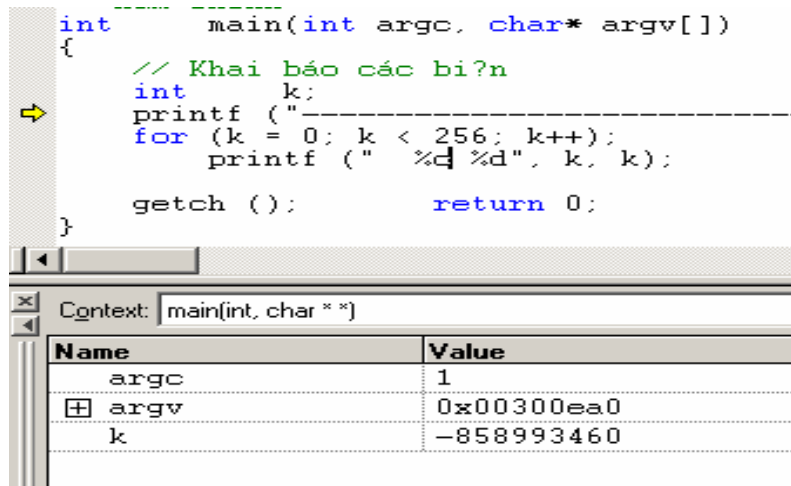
int main(int argc, char* argv[])
{
// Khai báo các bi?n
int k;
printf ("-----------------------------
for (k = 0; k < 256; k++);
printf (" %c %d", k, k);

getch (); return 0;
}

Context: main(int, char * *)

| Name | Value |
|---|---|
| argc | 1 |
| ⊞ argv | 0x00300ea0 |
| k | -858993460 |